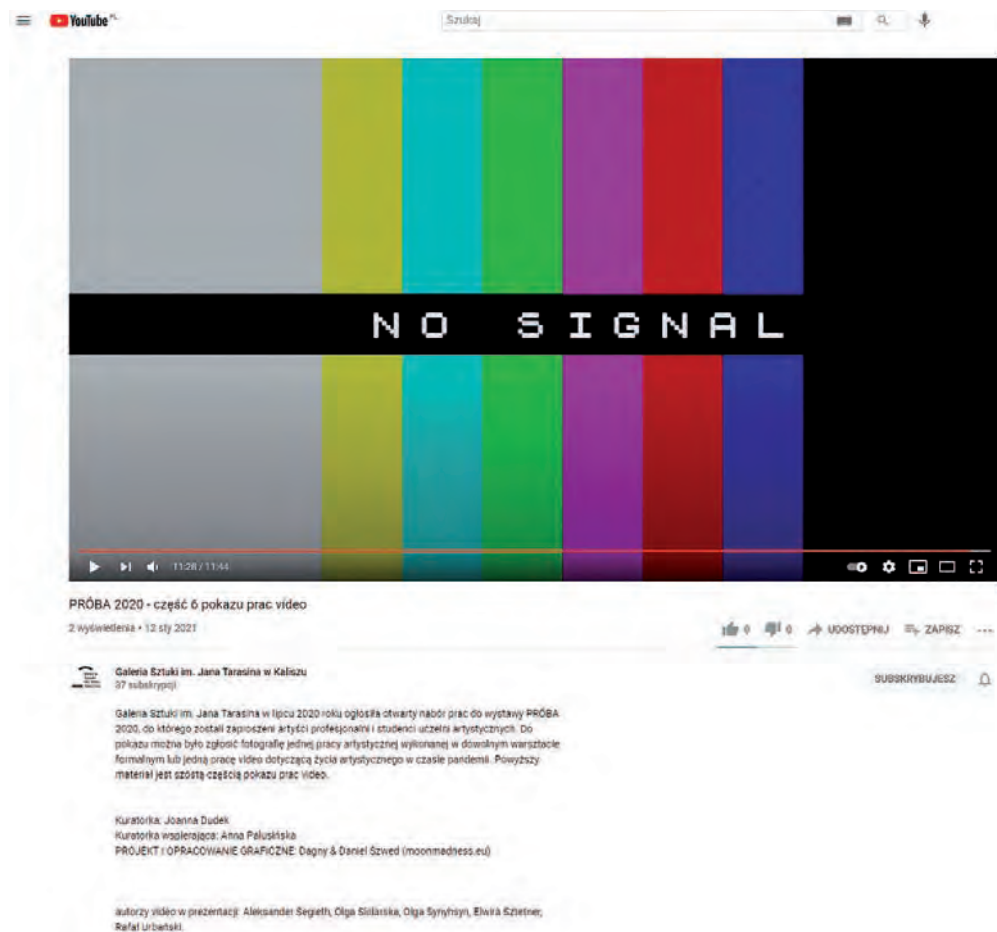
YouTube PL

Szukaj

NO SIGNAL

11:28 / 11:44

PRÓBA 2020 - część 6 pokazu prac video

2 wyświetlenia • 12 sty 2021

0 0 UDOSTĘPNIJ ZAPISZ ...

Galeria Sztuki im. Jana Tarasina w Kaliszu
37 subskrypcji

SUBSKRYBUJESZ

Galeria Sztuki im. Jana Tarasina w lipcu 2020 roku ogłosiła otwarty nabór prac do wystawy PRÓBA 2020, do którego zostali zaproszeni artyści profesjonalni i studenci uczelni artystycznych. Do pokazu można było zgłosić fotografię jednej pracy artystycznej wykonanej w dowolnym warsztacie formalnym lub jedną pracę video dotyczącą życia artystycznego w czasie pandemii. Powyższy materiał jest szóstą częścią pokazu prac video.

Kuratorka: Joanna Dudek
Kuratorka wspierająca: Anna Paluszkiska
PROJEKT I OPRACOWANIE GRAFICZNE: Dagny & Daniel Szwed (moonmadness.eu)

autorzy video w prezentacji: Aleksander Segieth, Olga Sidlarska, Olga Synyhsyn, Elwira Sztetner, Rafał Urbański.